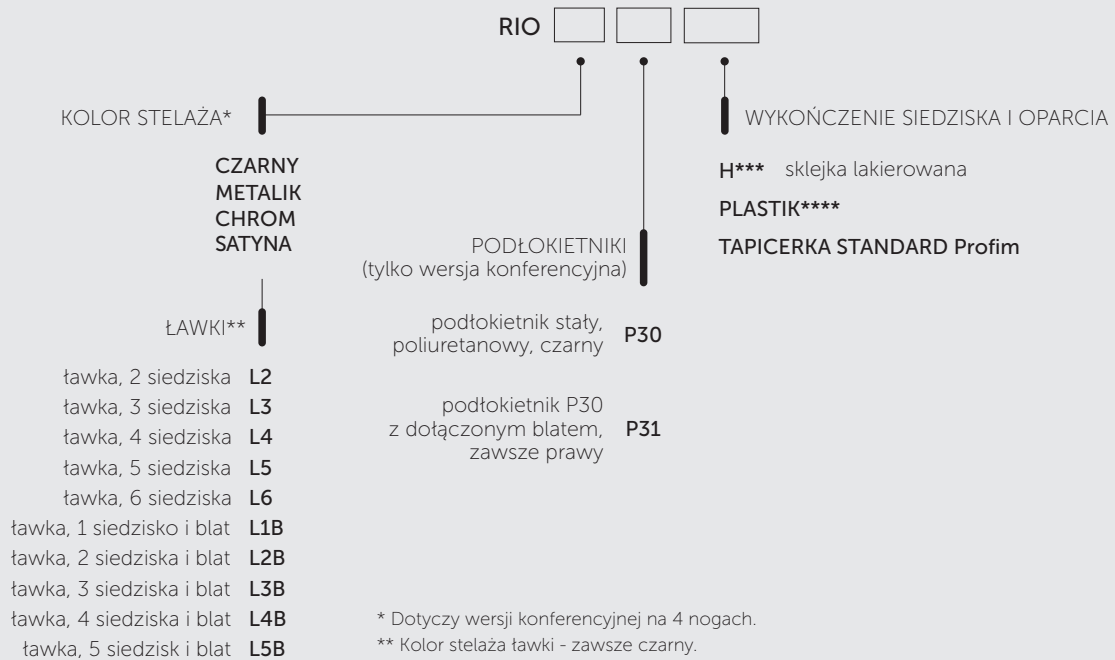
RIO

KOLOR STELAŻA*

CZARNY
METALIK
CHROM
SATYNA

ŁAWKI**

ławka, 2 siedziska L2
ławka, 3 siedziska L3
ławka, 4 siedziska L4
ławka, 5 siedziska L5
ławka, 6 siedziska L6
ławka, 1 siedzisko i blat L1B
ławka, 2 siedziska i blat L2B
ławka, 3 siedziska i blat L3B
ławka, 4 siedziska i blat L4B
ławka, 5 siedzisk i blat L5B

PODŁOKIETNIKI
(tylko wersja konferencyjna)

podłokietnik stały, poliuretanowy, czarny P30

podłokietnik P30 z dołączonym blatem, zawsze prawy P31

WYKOŃCZENIE SIEDZISKA I OPARCIA

H*** sklejka lakierowana

PLASTIK****

TAPICERKA STANDARD Profim

* Dotyczy wersji konferencyjnej na 4 nogach.
** Kolor stelaża ławki - zawsze czarny.